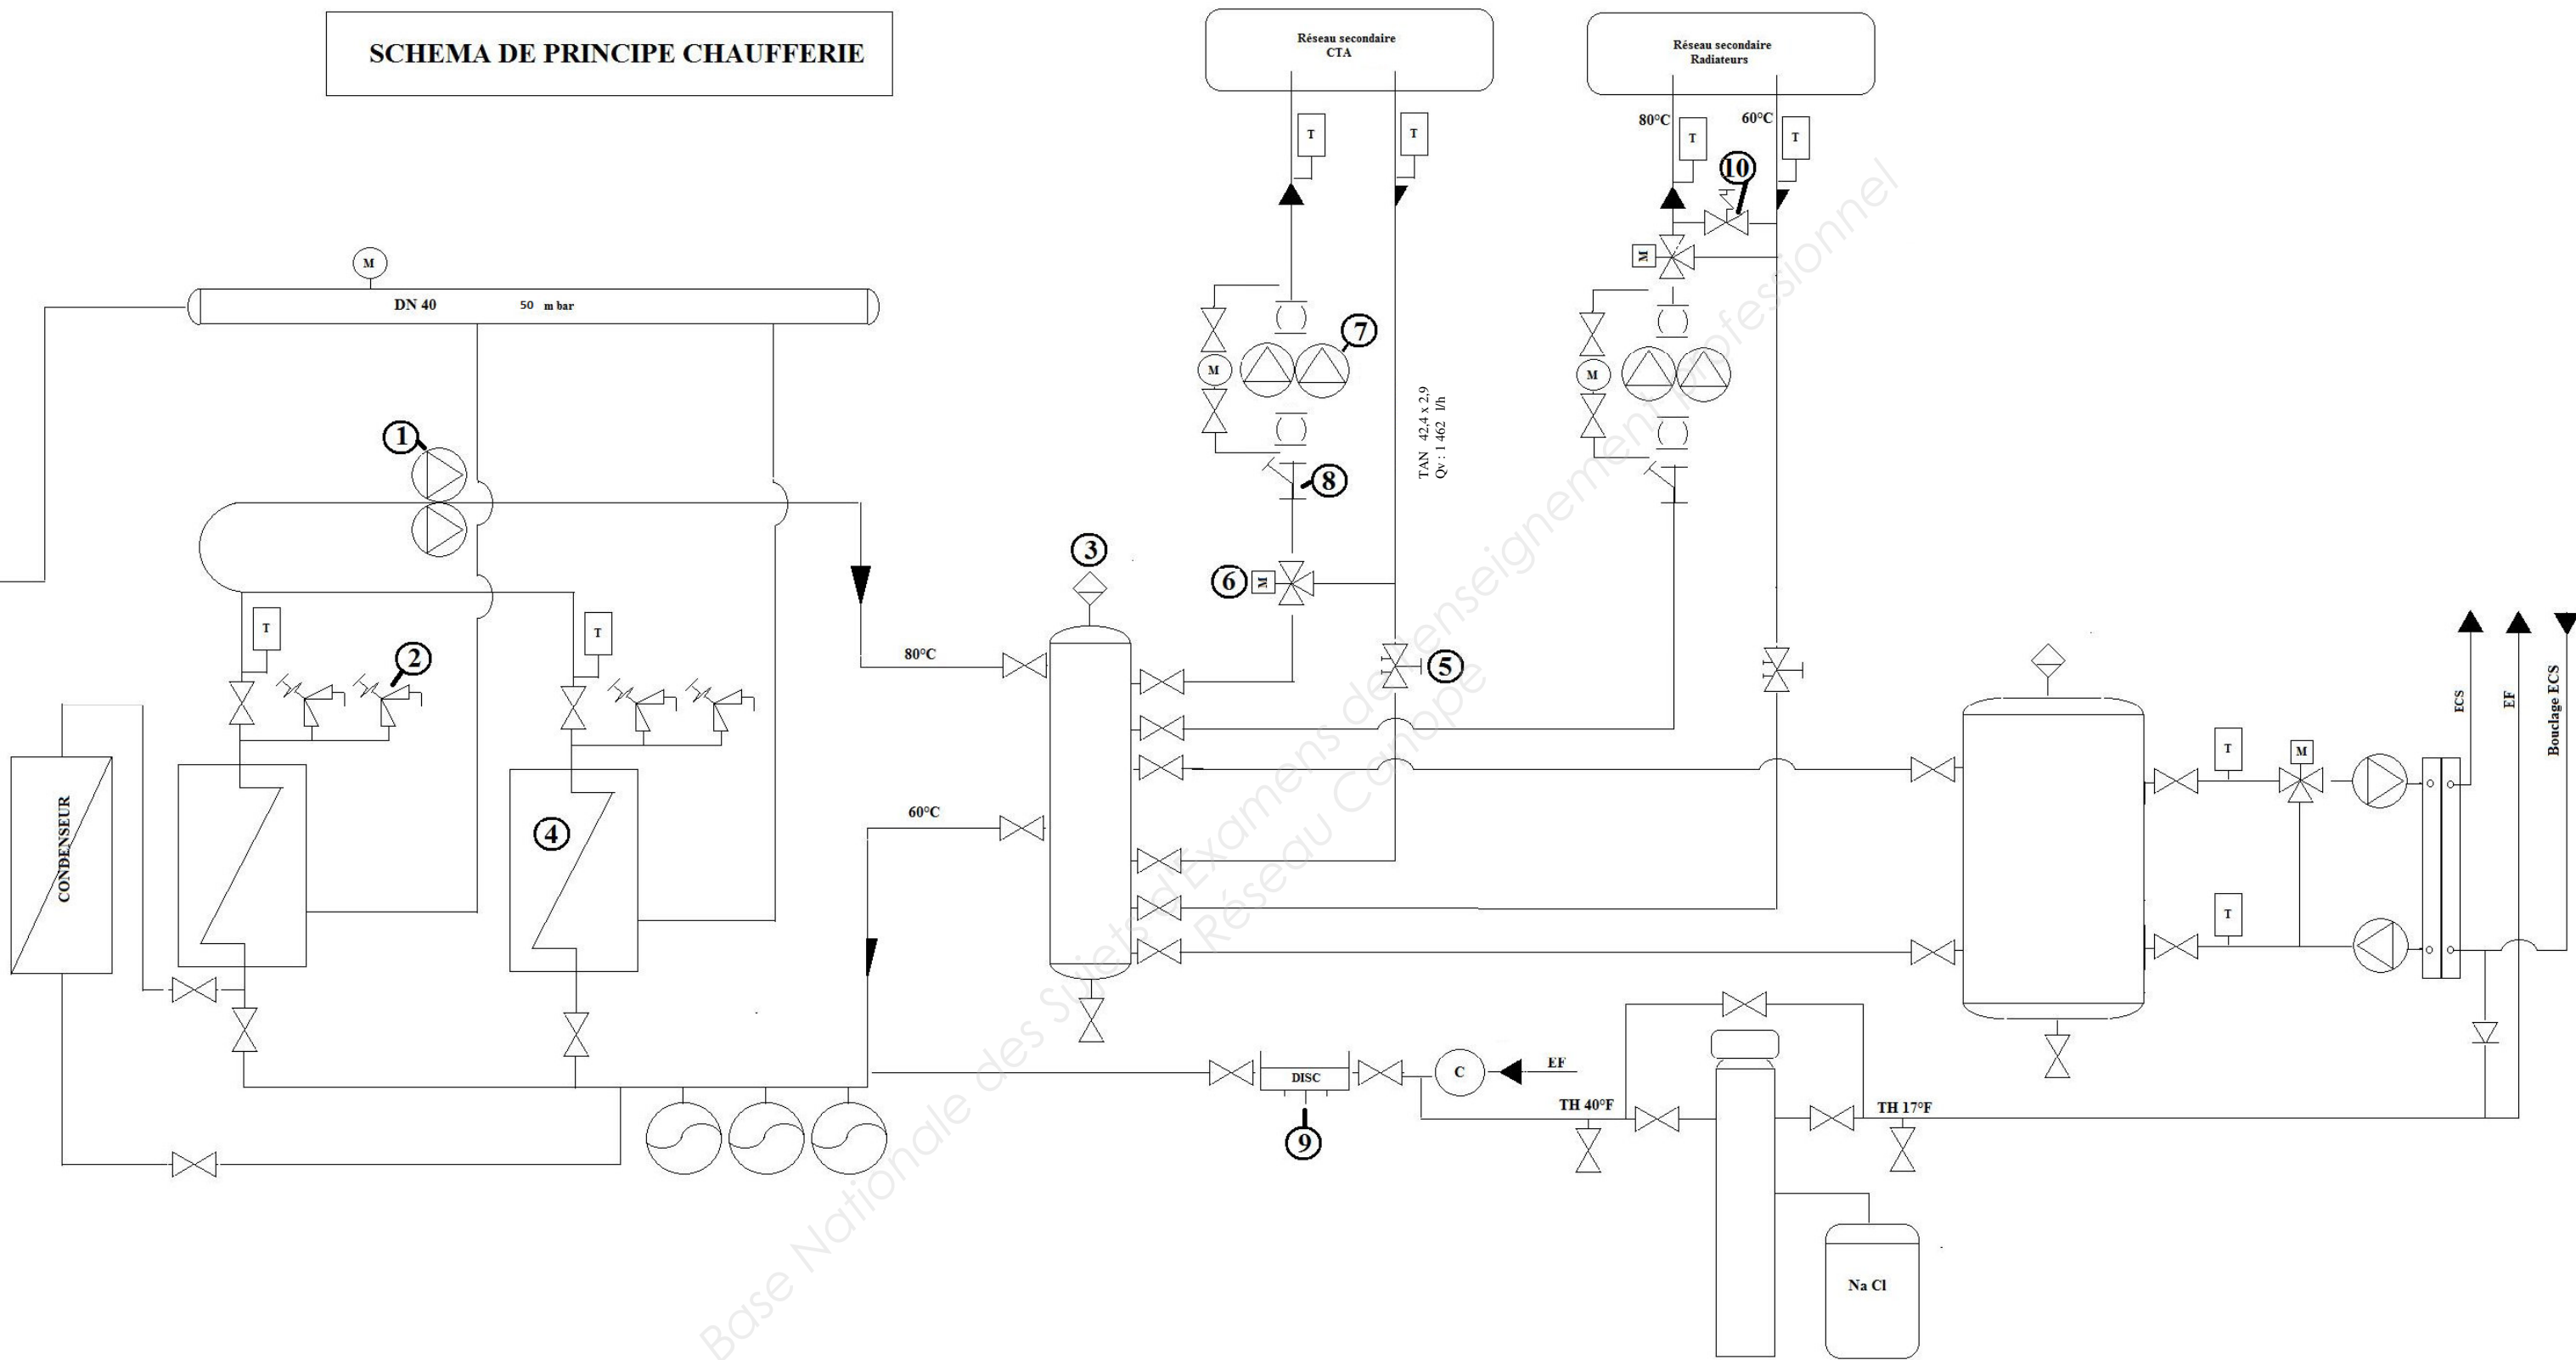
SCHEMA DE PRINCIPE CHAUFFERIE

Réseau secondaire CTA

Réseau secondaire Radiateurs

80°C
60°C

T
T
T
T

10

M

DN 40
50 m bar

7

M
M

TAN 42,4 x 2,9
Qv : 1 462 l/h

1

8

3

6
M

T
T

2

80°C

5

ECS
EF
Bouclage ECS

T
M

T

CONDENSEUR

4

60°C

DISC

9

C

EF

TH 40°F
TH 17°F

Na Cl

Base Nationale des Sujets d'Examens de l'enseignement professionnel
Réseau Canopé